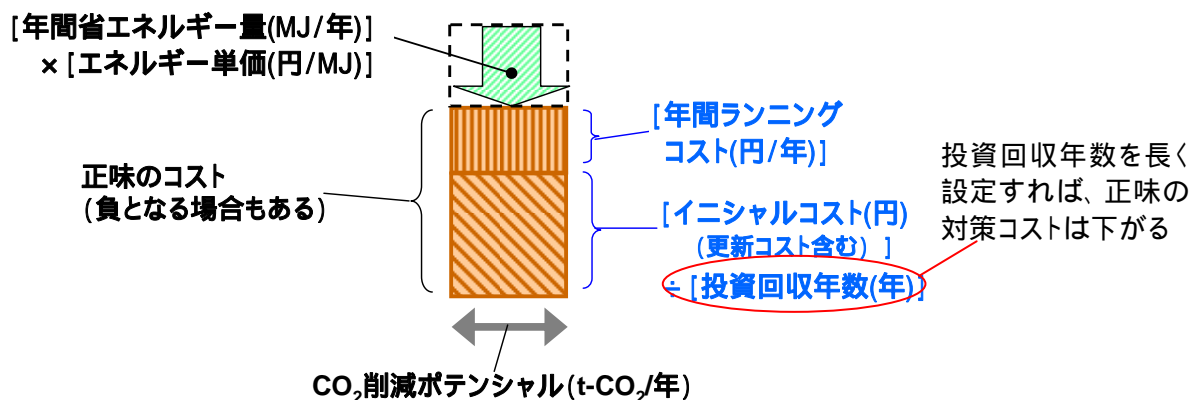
[年間省エネルギー量(MJ/年)]
× [エネルギー単価(円/MJ)]

[年間ランニングコスト(円/年)]

正味のコスト
(負となる場合もある)

[イニシャルコスト(円)
(更新コスト含む)]
÷ [投資回収年数(年)]

投資回収年数を長く設定すれば、正味の対策コストは下がる

$CO_2$削減ポテンシャル(t-$CO_2$/年)